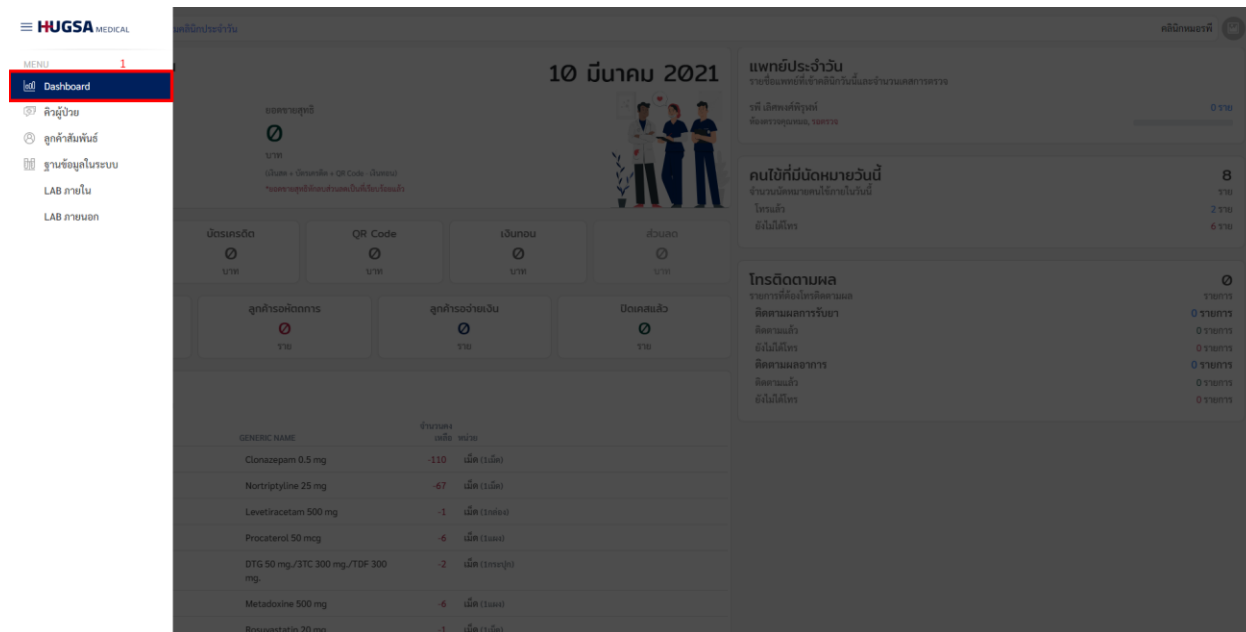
HUGSA MEDICAL

MENU 1

Dashboard

คิวผู้ป่วย

ลูกค้าสัมพันธ์

ฐานข้อมูลในระบบ

LAB ภายใน

LAB ภายนอก

คลินิกประจำวัน

คลินิกหมอรที

10 มีนาคม 2021

ยอดขายสุทธิ

0

บาท

(เงินสด + บัตรเครดิต + QR Code - เงินทอน)

*ยอดขายสุทธิที่หักส่วนลดเป็นที่เรียบร้อยแล้ว

| บัตรเครดิต | QR Code | เงินทอน | ส่วนลด |
|---|---|---|---|
| 0 | 0 | 0 | 0 |
| บาท | บาท | บาท | บาท |

| ลูกค้ารอหัตถการ | ลูกค้ารอจ่ายเงิน | ปิดเคสแล้ว |
|---|---|---|
| 0 | 0 | 0 |
| ราย | ราย | ราย |

| GENERIC NAME | จำนวนคงเหลือ | หน่วย |
|---|---|---|
| Clonazepam 0.5 mg | -110 | เม็ด (1เม็ด) |
| Nortriptyline 25 mg | -67 | เม็ด (1เม็ด) |
| Levetiracetam 500 mg | -1 | เม็ด (1กล่อง) |
| Procaterol 50 mcg | -6 | เม็ด (1แผง) |
| DTG 50 mg./3TC 300 mg./TDF 300 mg. | -2 | เม็ด (1กระปุก) |
| Metadoxine 500 mg | -6 | เม็ด (1แผง) |
| Rosuvastatin 20 mg | -1 | เม็ด (1เม็ด) |

แพทย์ประจำวัน

รายชื่อแพทย์ที่เข้าคลินิกวันนี้และจำนวนเคสการตรวจ

รพี เลิศพงศ์พิรุณห์ 0 ราย

ห้องตรวจคุณหมอ, รอตรวจ

คนไข้ที่มีนัดหมายวันนี้ 8

จำนวนนัดหมายคนไข้ภายในวันนี้ ราย

โทรแล้ว 2 ราย

ยังไม่ได้โทร 6 ราย

โทรติดตามผล 0

รายการที่ต้องโทรติดตามผล รายการ

ติดตามผลการรับยา 0 รายการ

ติดตามแล้ว 0 รายการ

ยังไม่ได้โทร 0 รายการ

ติดตามผลอาการ 0 รายการ

ติดตามแล้ว 0 รายการ

ยังไม่ได้โทร 0 รายการ